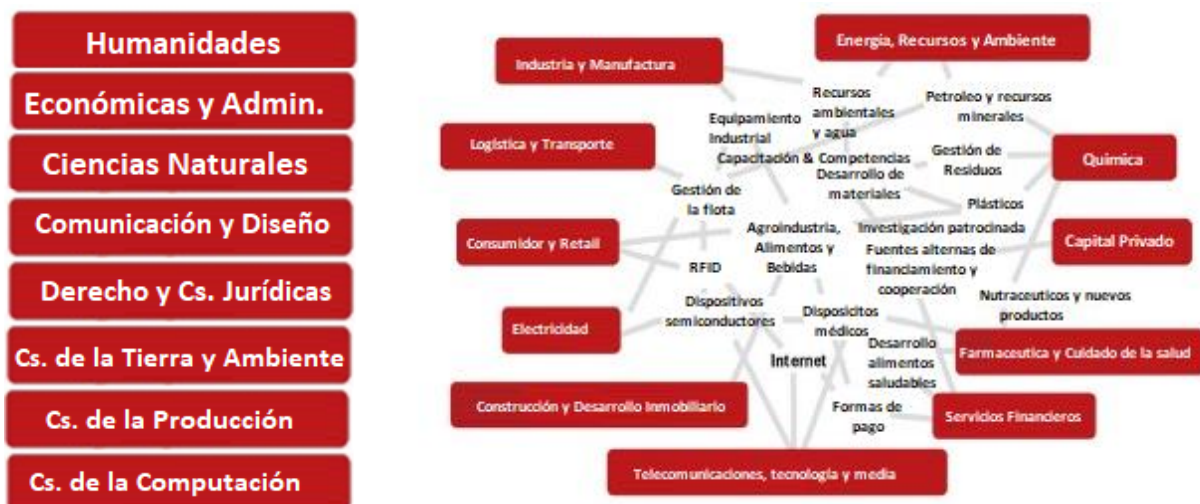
Humanidades

Económicas y Admin.

Ciencias Naturales

Comunicación y Diseño

Derecho y Cs. Jurídicas

Cs. de la Tierra y Ambiente

Cs. de la Producción

Cs. de la Computación

Industria y Manufactura

Energía, Recursos y Ambiente

Logística y Transporte

Química

Consumidor y Retail

Capital Privado

Electricidad

Farmaceutica y Cuidado de la salud

Construcción y Desarrollo Inmobiliario

Servicios Financieros

Telecomunicaciones, tecnología y media

Equipamiento Industrial

Recursos ambientales y agua

Petroleo y recursos minerales

Capacitación & Competencias

Gestión de Residuos

Desarrollo de materiales

Gestión de la flota

Plásticos

Agroindustria, Alimentos y Bebidas

Investigación patrocinada

Fuentes alternas de financiamiento y cooperación

RFID

Dispositivos semiconductores

Disposicitos médicos

Nutraceuticos y nuevos productos

Internet

Desarrollo alimentos saludables

Formas de pago